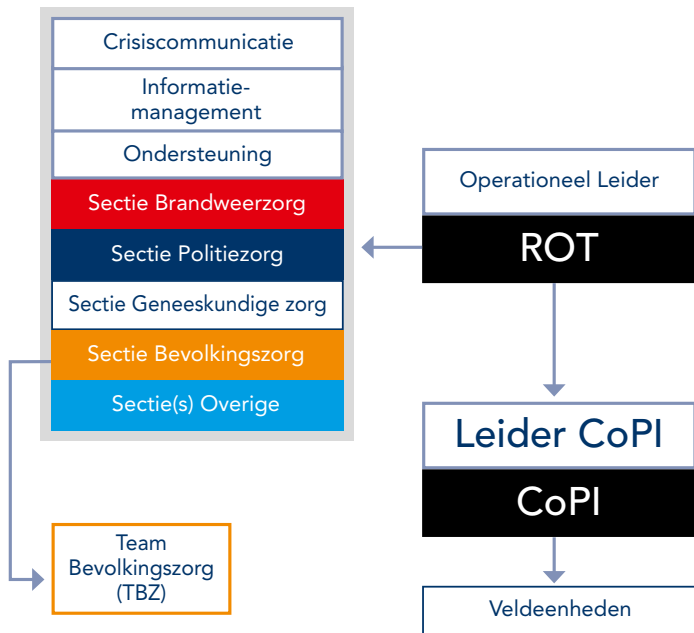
Crisiscommunicatie

Informatiemanagement

Ondersteuning

Sectie Brandweerzorg

Sectie Politiezorg

Sectie Geneeskundige zorg

Sectie Bevolkingszorg

Sectie(s) Overige

Team Bevolkingszorg (TBZ)

Operationeel Leider

ROT

Leider CoPI

CoPI

Veldeenheden